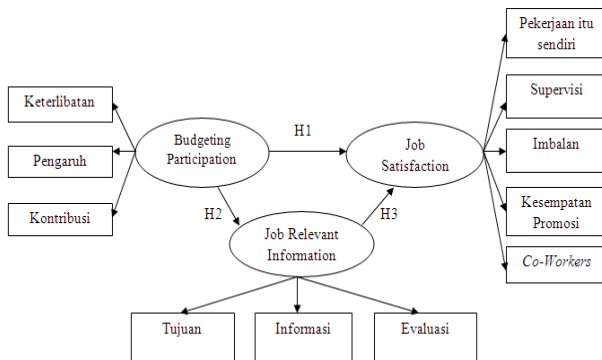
Keterlibatan

Pengaruh

Kontribusi

Budgeting Participation

H1

Job Satisfaction

H2

H3

Job Relevant Information

Pekerjaan itu sendiri

Supervisi

Imbalan

Kesempatan Promosi

Co-Workers

Tujuan

Informasi

Evaluasi